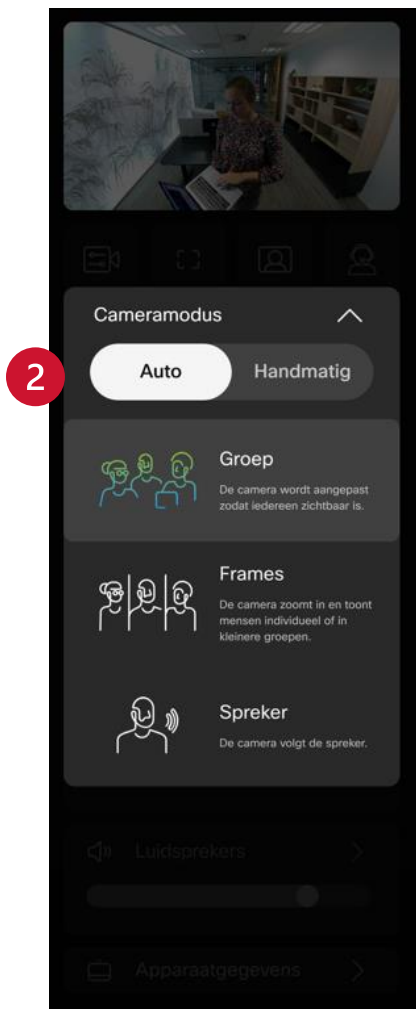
Cameramodus

2

Auto

Handmatig

Groep

De camera wordt aangepast zodat iedereen zichtbaar is.

Frames

De camera zoomt in en toont mensen individueel of in kleinere groepen.

Spreker

De camera volgt de spreker.

Luidsprekers

Apparaatgegevens